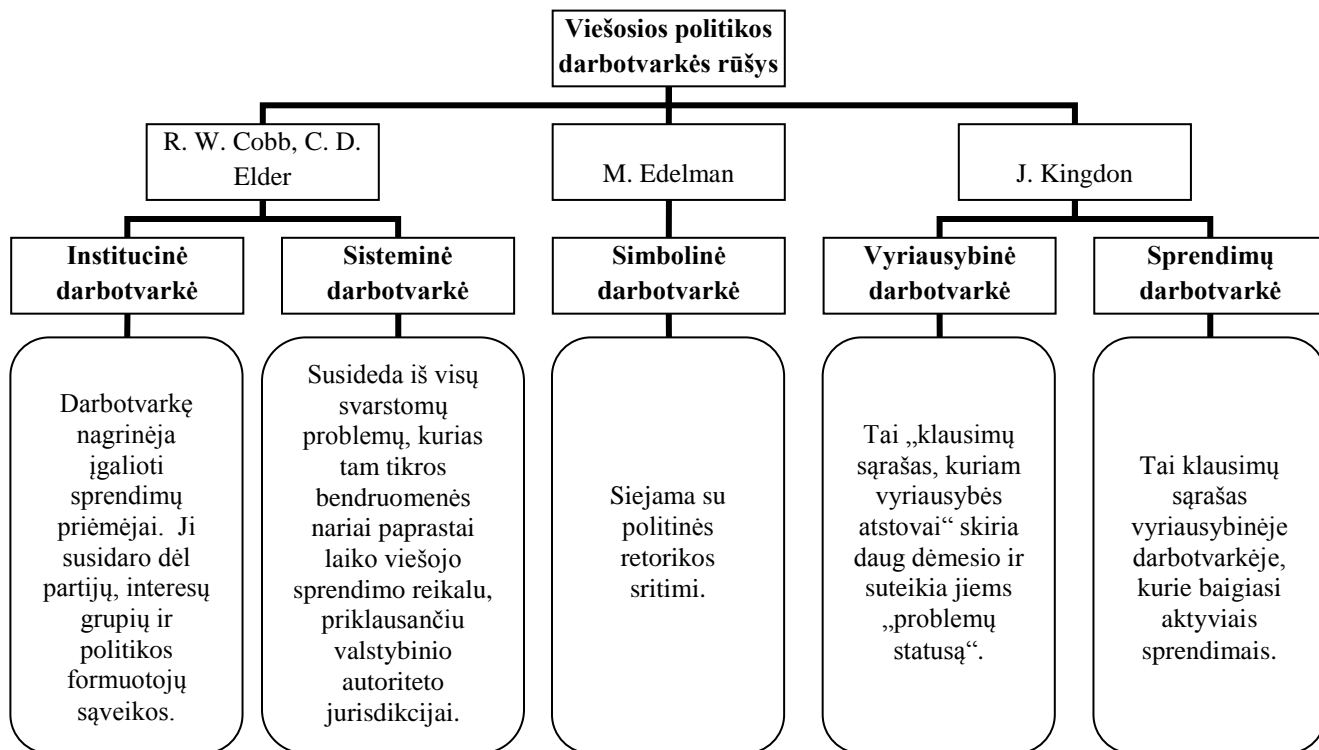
Viešosios politikos darbotvarkės rūšys

R. W. Cobb, C. D. Elder

M. Edelman

J. Kingdon

Institucinė darbotvarkė

Sisteminė darbotvarkė

Simbolinė darbotvarkė

Vyriausybinė darbotvarkė

Sprendimų darbotvarkė

Darbotvarkę nagrinėja įgalioti sprendimų priėmėjai. Ji susidaro dėl partijų, interesų grupių ir politikos formuotojų sąveikos.

Susideda iš visų svarstomų problemų, kurias tam tikros bendruomenės nariai paprastai laiko viešojo sprendimo reikalu, priklausančiu valstybinio autoriteto jurisdikcijai.

Siejama su politinės retorikos sritimi.

Tai „klausimų sąrašas, kuriam vyriausybės atstovai“ skiria daug dėmesio ir suteikia jiems „problemų statusą“.

Tai klausimų sąrašas vyriausybinėje darbotvarkėje, kurie baigiasi aktyviais sprendimais.